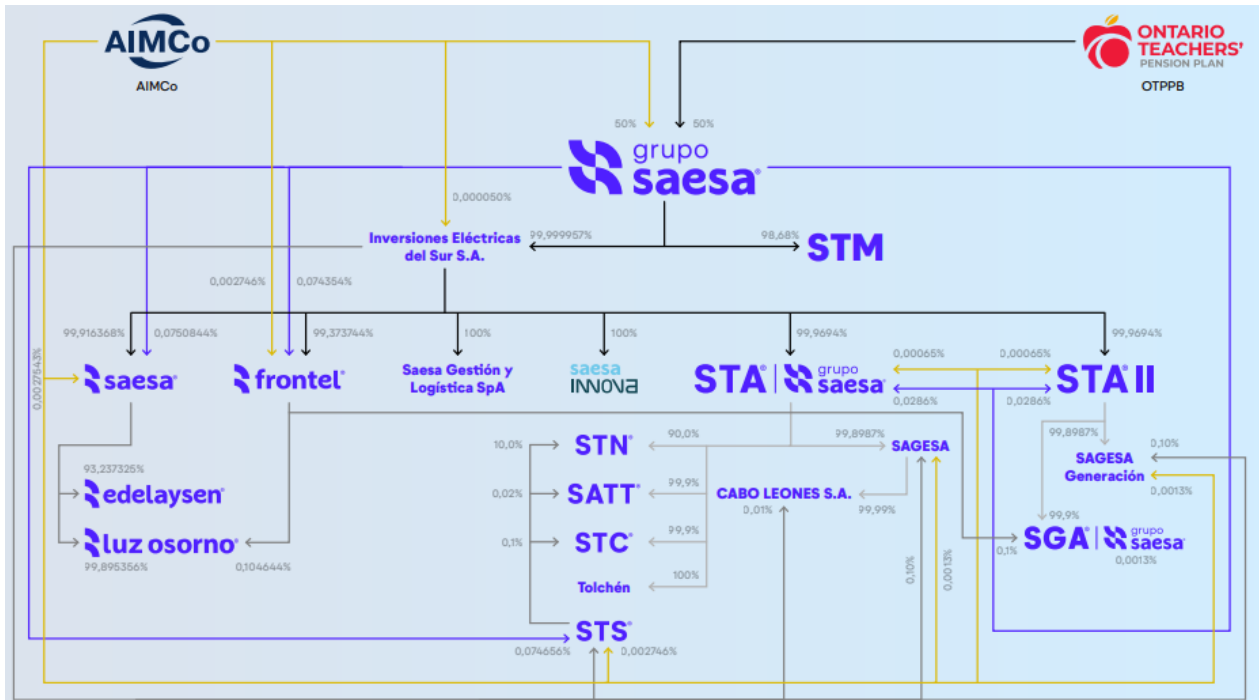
AIMCo
AIMCo

ONTARIO TEACHERS' PENSION PLAN
OTPPB

50%
50%

grupo saesa

0,000050%

Inversiones Eléctricas del Sur S.A.
99,999957%
98,68%
STM

0,002746%
0,074354%

99,916368%
0,0750844%
99,373744%
100%
100%
99,9694%
99,9694%

0,002543%

saesa
frontel
Saesa Gestión y Logística SpA
saesa INNOVA
STA | grupo saesa
0,00065%
0,00065%
STA II
0,0286%
0,0286%

93,237325%
edelaysen
luz osorno
99,895356%
0,104644%

10,0%
STN
90,0%
99,8987%
SAGESA
99,8987%
0,10%
SAGESA Generación
0,0013%

0,02%
SATT
99,9%
CABO LEONES S.A.
0,01%
99,99%

0,1%
STC
99,9%
99,9%
0,1%
SGA | grupo saesa
0,0013%

100%
Tolchén

0,10%
0,0013%

STS
0,074656%
0,002746%